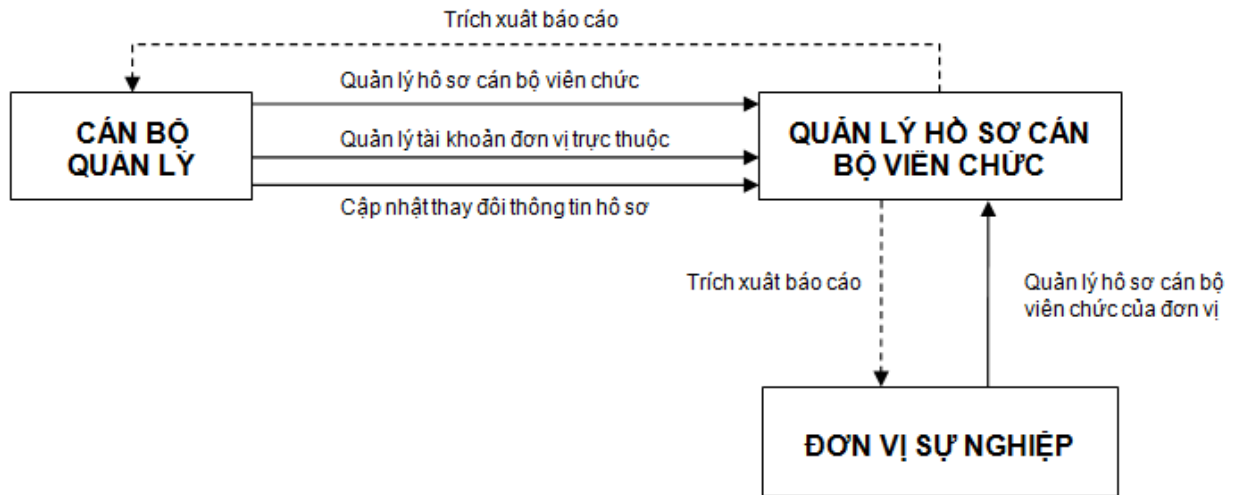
Trích xuất báo cáo

CÁN BỘ QUẢN LÝ

Quản lý hồ sơ cán bộ viên chức

Quản lý tài khoản đơn vị trực thuộc

Cập nhật thay đổi thông tin hồ sơ

QUẢN LÝ HỒ SƠ CÁN BỘ VIÊN CHỨC

Trích xuất báo cáo

Quản lý hồ sơ cán bộ viên chức của đơn vị

ĐƠN VỊ SỰ NGHIỆP